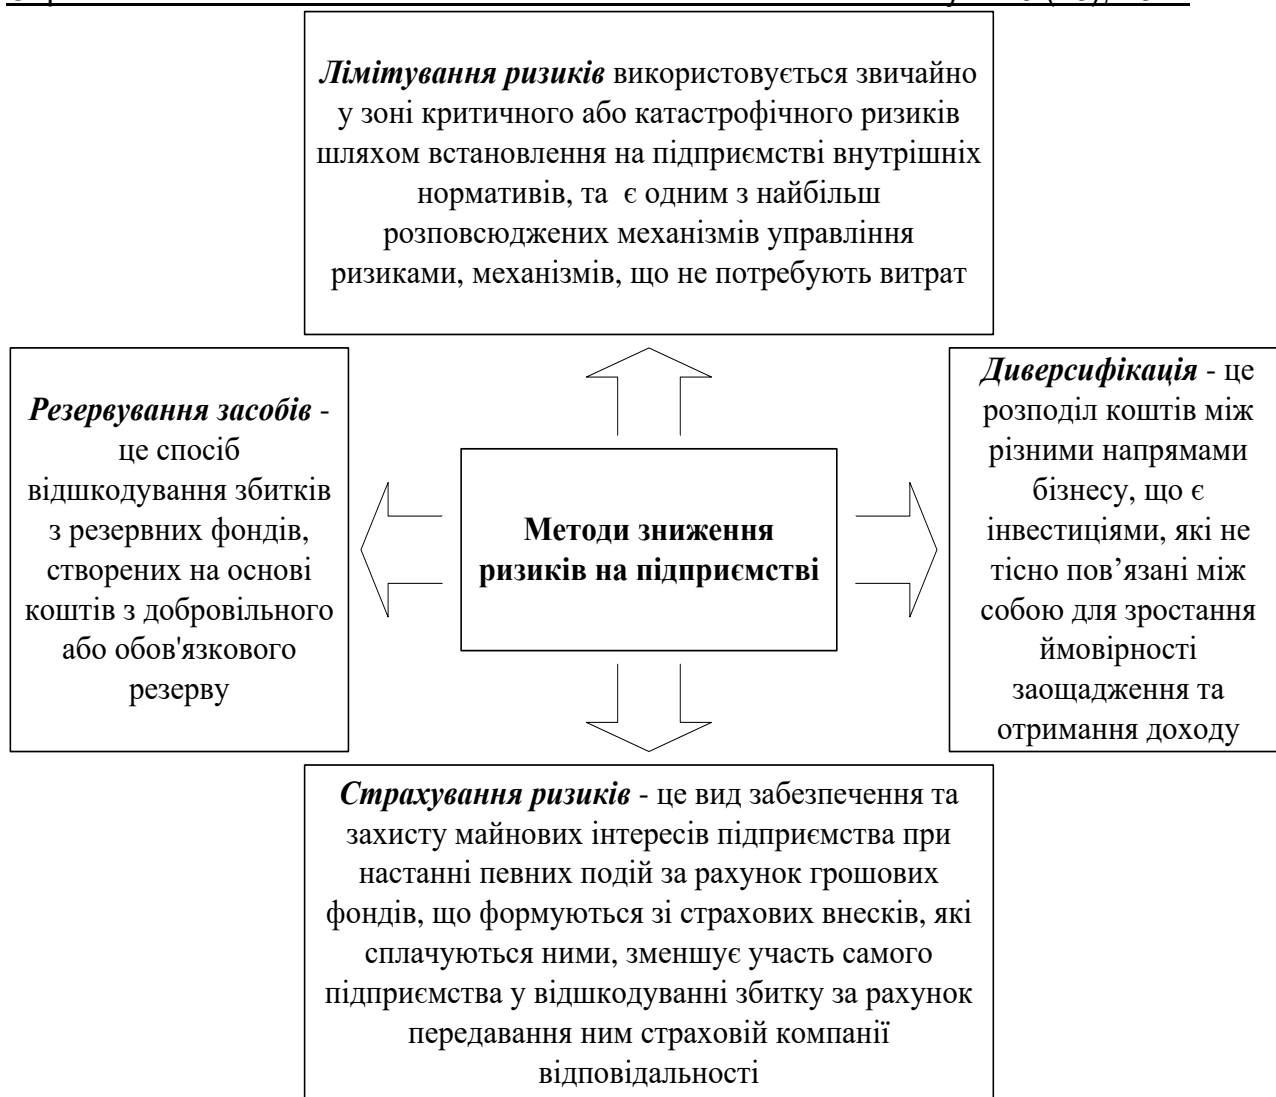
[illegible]

*Лімітування ризиків* використовується звичайно у зоні критичного або катастрофічного ризиків шляхом встановлення на підприємстві внутрішніх нормативів, та є одним з найбільш розповсюджених механізмів управління ризиками, механізмів, що не потребують витрат

*Резервування засобів* - це спосіб відшкодування збитків з резервних фондів, створених на основі коштів з добровільного або обов'язкового резерву

**Методи зниження ризиків на підприємстві**

*Диверсифікація* - це розподіл коштів між різними напрямами бізнесу, що є інвестиціями, які не тісно пов'язані між собою для зростання ймовірності заощадження та отримання доходу

*Страхування ризиків* - це вид забезпечення та захисту майнових інтересів підприємства при настанні певних подій за рахунок грошових фондів, що формуються зі страхових внесків, які сплачуються ними, зменшує участь самого підприємства у відшкодуванні збитку за рахунок передавання ним страховій компанії відповідальності